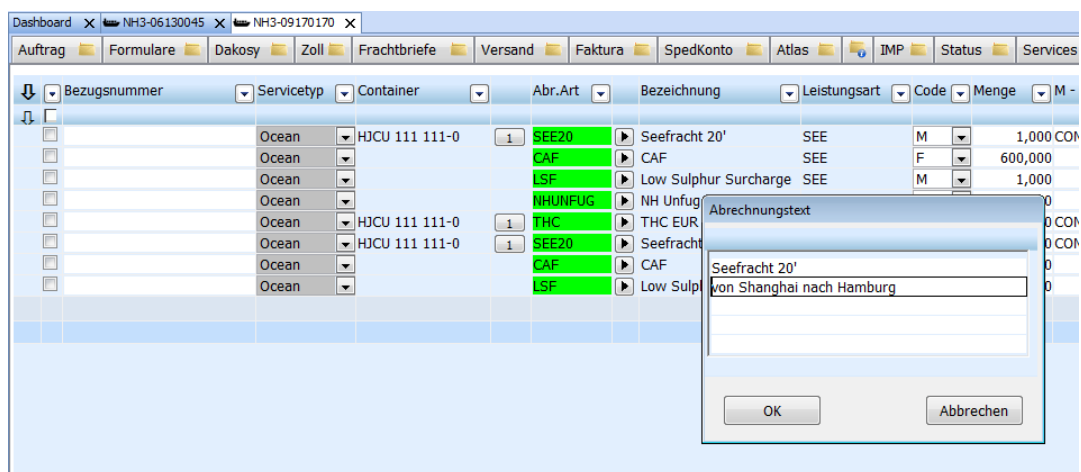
Dashboard ✕ NH3-06130045 ✕ NH3-09170170 ✕

Auftrag | Formulare | Dakosy | Zoll | Frachtbriefe | Versand | Faktura | SpedKonto | Atlas | IMP | Status | Services

| Bezugsnummer | Servicetyp | Container | | Abr.Art | Bezeichnung | Leistungsart | Code | Menge | M - |
|---|---|---|---|---|---|---|---|---|---|
| | Ocean | HJCU 111 111-0 | 1 | SEE20 | Seefracht 20' | SEE | M | 1,000 | CON |
| | Ocean | | | CAF | CAF | SEE | F | 600,000 | |
| | Ocean | | | LSF | Low Sulphur Surcharge | SEE | M | 1,000 | |
| | Ocean | | | NHUNFUG | NH Unfug | | | 0 | |
| | Ocean | HJCU 111 111-0 | 1 | THC | THC EUR | | | 0 | CON |
| | Ocean | HJCU 111 111-0 | 1 | SEE20 | Seefracht | | | 0 | CON |
| | Ocean | | | CAF | CAF | | | 0 | |
| | Ocean | | | LSF | Low Sulp | | | 0 | |

Abrechnungstext

Seefracht 20'
von Shanghai nach Hamburg

OK
Abbrechen